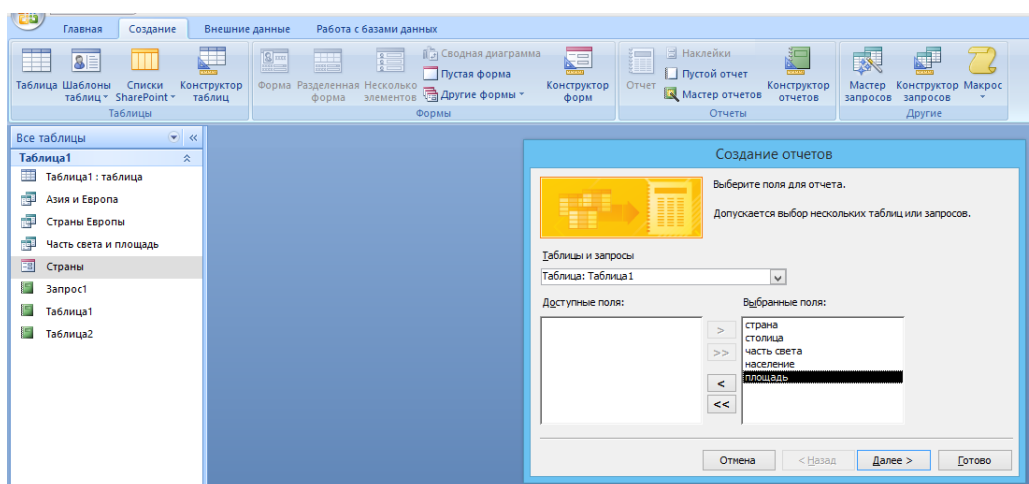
Главная Создание Внешние данные Работа с базами данных

Таблица Шаблоны таблиц Списки SharePoint Конструктор таблиц
Таблицы

Форма Разделенная форма Несколько элементов Сводная диаграмма Пустая форма Другие формы Конструктор форм
Формы

Отчет Наклейки Пустой отчет Мастер отчетов Конструктор отчетов
Отчеты

Мастер запросов Конструктор запросов Макрос
Другие

Все таблицы
Таблица1
Таблица1 : таблица
Азия и Европа
Страны Европы
Часть света и площадь
Страны
Запрос1
Таблица1
Таблица2

Создание отчетов

Выберите поля для отчета.

Допускается выбор нескольких таблиц или запросов.

Таблицы и запросы
Таблица: Таблица1

Доступные поля:

Выбранные поля:
страна
столица
часть света
население
площадь

>
>>
<
<<

Отмена < Назад Далее > Готово